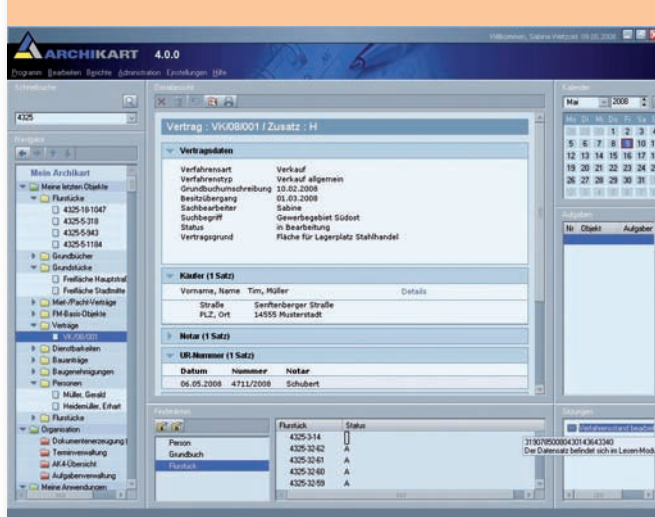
ARCHIKART 4.0.0

Willkommen, Sabine Wetzold 09.05.2008

Programm Bearbeiten Berichte Administration Einstellungen Hilfe

Schnellsuche

4325

Navigator

Mein Archikart

Meine letzten Objekte
Flurstücke
4325-18-1047
4325-5-318
4325-5-943
4325-5-1184
Grundbücher
Grundstücke
Freifläche Hauptstraße
Freifläche Stadmitte
Miet-/Pacht-Verträge
FM-Basis-Objekte
Verträge
VK/08/001
Dienstbarkeiten
Bauanträge
Baugenehmigungen
Personen
Müller, Gerald
Heidemüller, Erhart
Flurstücke
Organisation
Dokumentenerzeugung
Terminverwaltung
AK4-Übersicht
Aufgabenverwaltung
Meine Anwendungen

Detailansicht

Vertrag : VK/08/001 / Zusatz : H

Vertragsdaten

| | |
|---|---|
| Verfahrensart | Verkauf |
| Verfahrenstyp | Verkauf allgemein |
| Grundbuchumschreibung | 10.02.2008 |
| Besitzübergang | 01.03.2008 |
| Sachbearbeiter | Sabine |
| Suchbegriff | Gewerbegebiet Südost |
| Status | in Bearbeitung |
| Vertragsgrund | Fläche für Lagerplatz Stahlhandel |

Käufer (1 Satz)

Vorname, Name Tim, Müller Details
Straße Senftenberger Straße
PLZ, Ort 14555 Musterstadt

Notar (1 Satz)

UR-Nummer (1 Satz)

| Datum | Nummer | Notar |
|---|---|---|
| 06.05.2008 | 4711/2008 | Schubert |

Referenzen

Person
Grundbuch
Flurstück

| Flurstück | Status |
|---|---|
| 4325-3-14 | |
| 4325-32-62 | A |
| 4325-32-61 | A |
| 4325-32-60 | A |
| 4325-32-59 | A |

Kalender

Mai 2008

| Mo | Di | Mi | Do | Fr | Sa |
|---|---|---|---|---|---|
| | | | 1 | 2 | 3 |
| 5 | 6 | 7 | 8 | 9 | 10 |
| 12 | 13 | 14 | 15 | 16 | 17 |
| 19 | 20 | 21 | 22 | 23 | 24 |
| 26 | 27 | 28 | 29 | 30 | 31 |

Aufgaben

Nr Objekt Aufgaber

Störungen

Verfahrensstand bearbei

319076500004301436433340
Der Datensatz befindet sich im Lesen-Modu